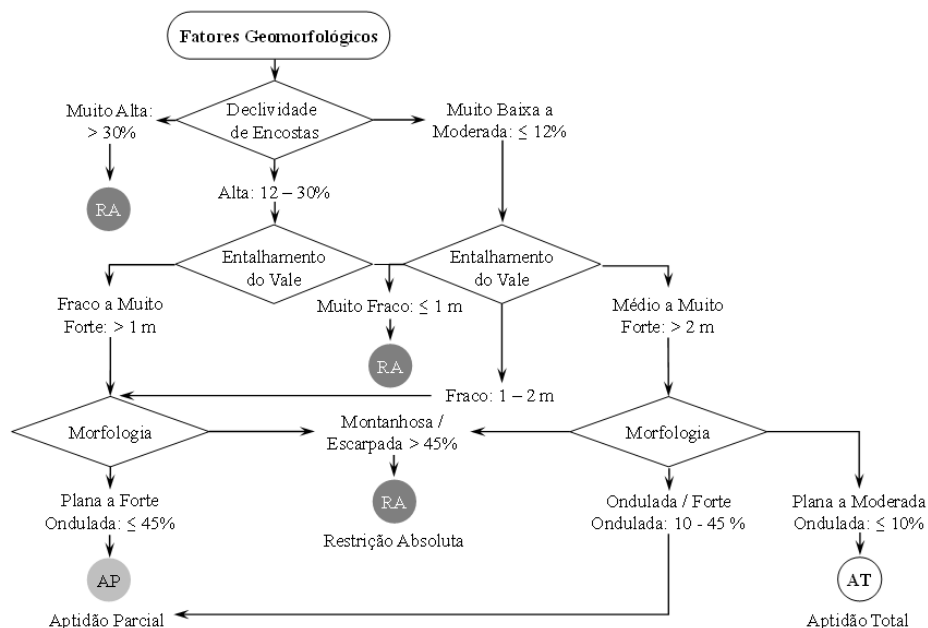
Fatores Geomorfológicos

Declividade de Encostas

Muito Alta: > 30%

RA

Muito Baixa a Moderada: ≤ 12%

Alta: 12 – 30%

Entalhamento do Vale

Entalhamento do Vale

Fraco a Muito Forte: > 1 m

Muito Fraco: ≤ 1 m

RA

Médio a Muito Forte: > 2 m

Fraco: 1 – 2 m

Morfologia

Montanhosa / Escarpada > 45%

Morfologia

Plana a Forte Ondulada: ≤ 45%

RA

Restrição Absoluta

Ondulada / Forte Ondulada: 10 - 45 %

Plana a Moderada Ondulada: ≤ 10%

AP

AT

Aptidão Parcial

Aptidão Total